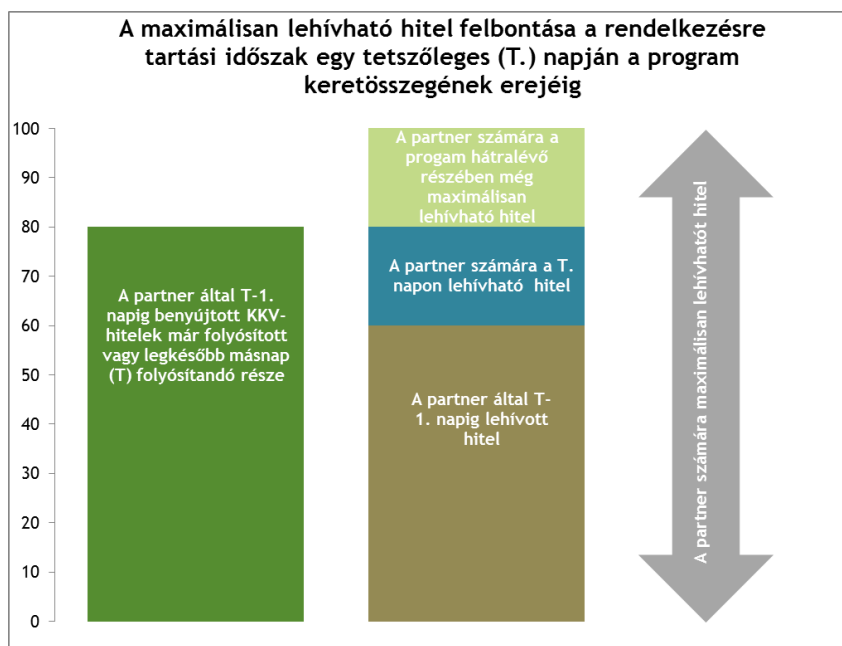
A maximálisan lehívható hitel felbontása a rendelkezésre tartási időszak egy tetszőleges (T.) napján a program keretösszegének erejéig

100
90
80
70
60
50
40
30
20
10
0

A partner által T-1. napig benyújtott KKV-hitelek már folyósított vagy legkésőbb másnap (T) folyósítandó része

A partner számára a progam hátralévő részében még maximálisan lehívható hitel

A partner számára a T. napon lehívható hitel

A partner által T-1. napig lehívott hitel

A partner számára maximálisan lehívhatót hitel